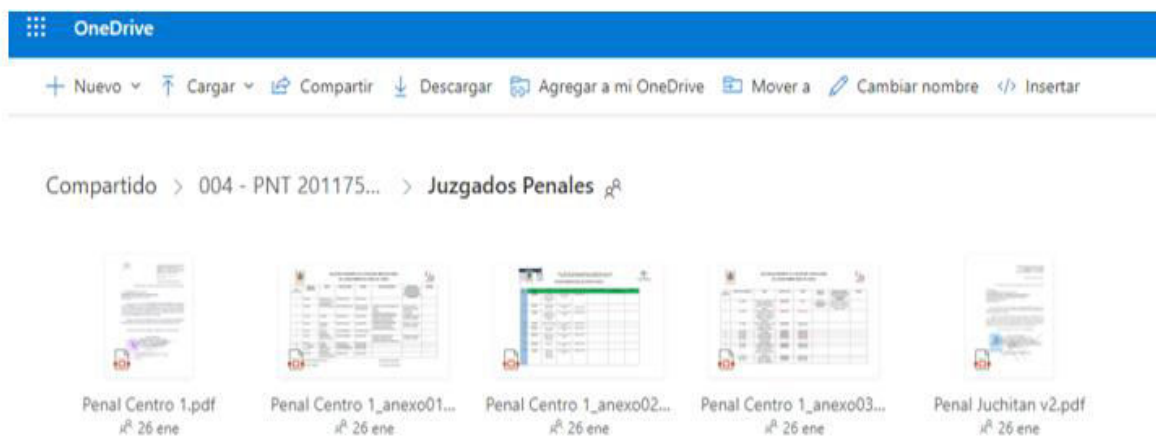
OneDrive

+ Nuevo ⌄ Cargar ⌄ Compartir Descargar Agregar a mi OneDrive Mover a Cambiar nombre </> Insertar

Compartido > 004 - PNT 201175... > Juzgados Penales

Penal Centro 1.pdf
26 ene

Penal Centro 1_anexo01...
26 ene

Penal Centro 1_anexo02...
26 ene

Penal Centro 1_anexo03...
26 ene

Penal Juchitan v2.pdf
26 ene